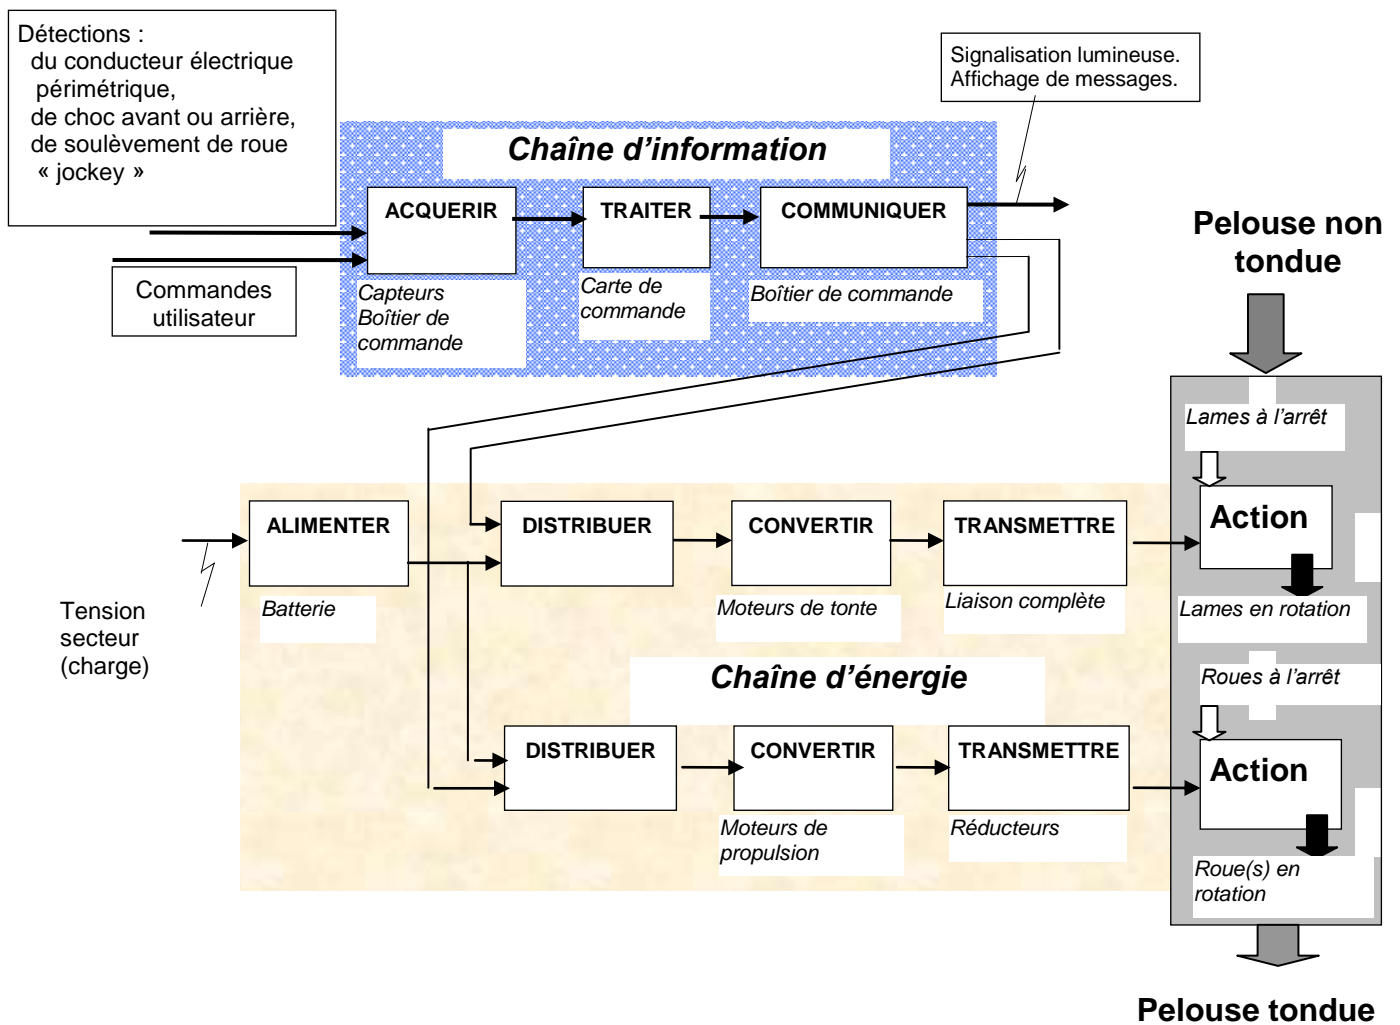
Détections :
du conducteur électrique périmétrique,
de choc avant ou arrière,
de soulèvement de roue « jockey »

Signalisation lumineuse.
Affichage de messages.

Chaîne d'information

ACQUERIR

TRAITER

COMMUNIQUER

Commandes utilisateur

Capteurs
Boîtier de commande

Carte de commande

Boîtier de commande

Pelouse non tondue

Lames à l'arrêt

Action

Lames en rotation

ALIMENTER

DISTRIBUER

CONVERTIR

TRANSMETTRE

Tension secteur (charge)

Batterie

Moteurs de tonte

Liaison complète

Chaîne d'énergie

Roues à l'arrêt

DISTRIBUER

CONVERTIR

TRANSMETTRE

Action

Moteurs de propulsion

Réducteurs

Roue(s) en rotation

Pelouse tondue